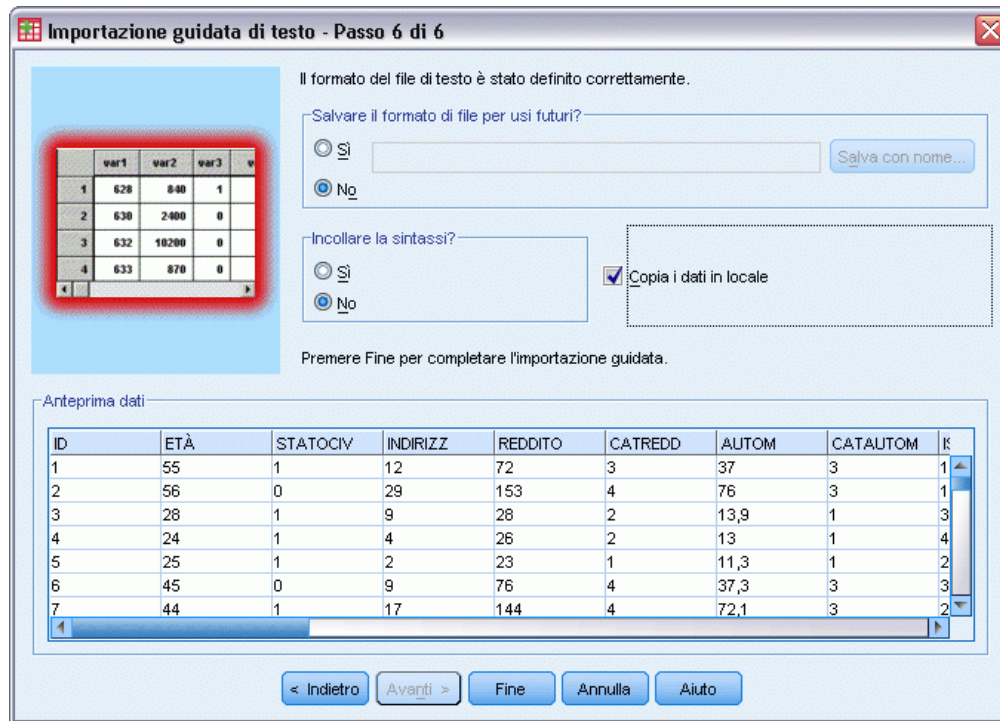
Importazione guidata di testo - Passo 6 di 6

| | var1 | var2 | var3 | v |
|---|---|---|---|---|
| 1 | 628 | 840 | 1 | |
| 2 | 630 | 2400 | 0 | |
| 3 | 632 | 10200 | 0 | |
| 4 | 633 | 870 | 0 | |

Il formato del file di testo è stato definito correttamente.

Salvare il formato di file per usi futuri?
Sì
No
Salva con nome...

Incollare la sintassi?
Sì
No

Copia i dati in locale

Premere Fine per completare l'importazione guidata.

Anteprima dati

| ID | ETÀ | STATOCIV | INDIRIZZ | REDDITO | CATREDD | AUTOM | CATAUTOM | IS |
|---|---|---|---|---|---|---|---|---|
| 1 | 55 | 1 | 12 | 72 | 3 | 37 | 3 | 1 |
| 2 | 56 | 0 | 29 | 153 | 4 | 76 | 3 | 1 |
| 3 | 28 | 1 | 9 | 28 | 2 | 13,9 | 1 | 3 |
| 4 | 24 | 1 | 4 | 26 | 2 | 13 | 1 | 4 |
| 5 | 25 | 1 | 2 | 23 | 1 | 11,3 | 1 | 2 |
| 6 | 45 | 0 | 9 | 76 | 4 | 37,3 | 3 | 3 |
| 7 | 44 | 1 | 17 | 144 | 4 | 72,1 | 3 | 2 |

< Indietro | Avanti > | Fine | Annulla | Aiuto